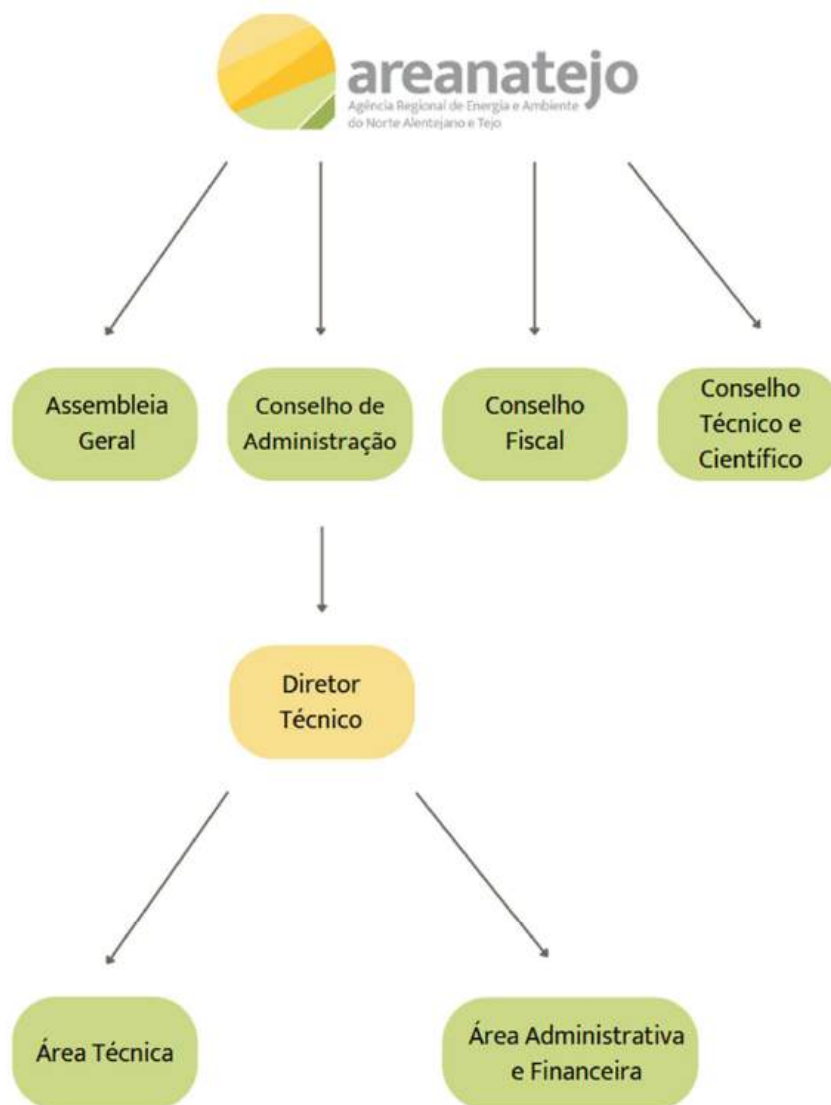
areanatejo
Agência Regional de Energia e Ambiente do Norte Alentejano e Tejo

Assembleia Geral

Conselho de Administração

Conselho Fiscal

Conselho Técnico e Científico

Diretor Técnico

Área Técnica

Área Administrativa e Financeira